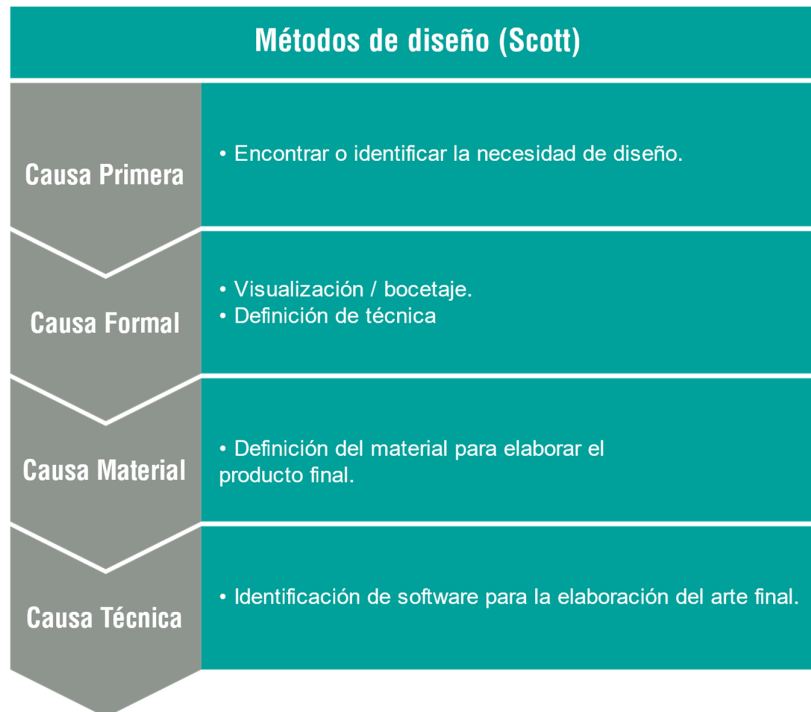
Métodos de diseño (Scott)

Causa Primera

• Encontrar o identificar la necesidad de diseño.

Causa Formal

• Visualización / bocetaje.
• Definición de técnica

Causa Material

• Definición del material para elaborar el producto final.

Causa Técnica

• Identificación de software para la elaboración del arte final.